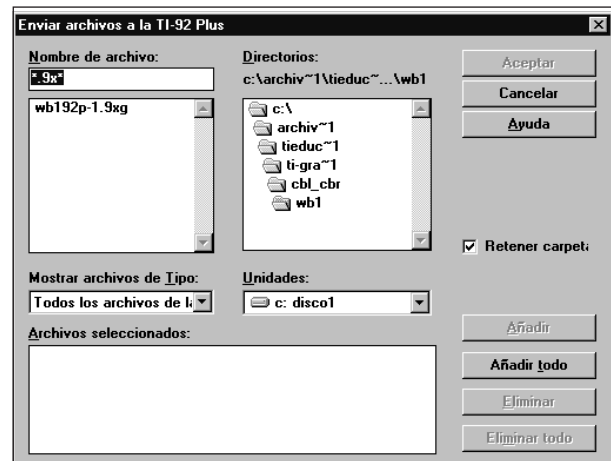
Enviar archivos a la TI-92 Plus

Nombre de archivo:

*.9x*

wb192p-1.9xg

Directorios:

c:\archiv~1\tieduc~...\wb1

c:\
archiv~1
tieduc~1
ti-gra~1
cbl_cbr
wb1

Aceptar

Cancelar

Ayuda

Retener carpeta

Mostrar archivos de Tipo:

Todos los archivos de la

Unidades:

c: disco1

Archivos seleccionados:

Añadir

Añadir todo

Eliminar

Eliminar todo